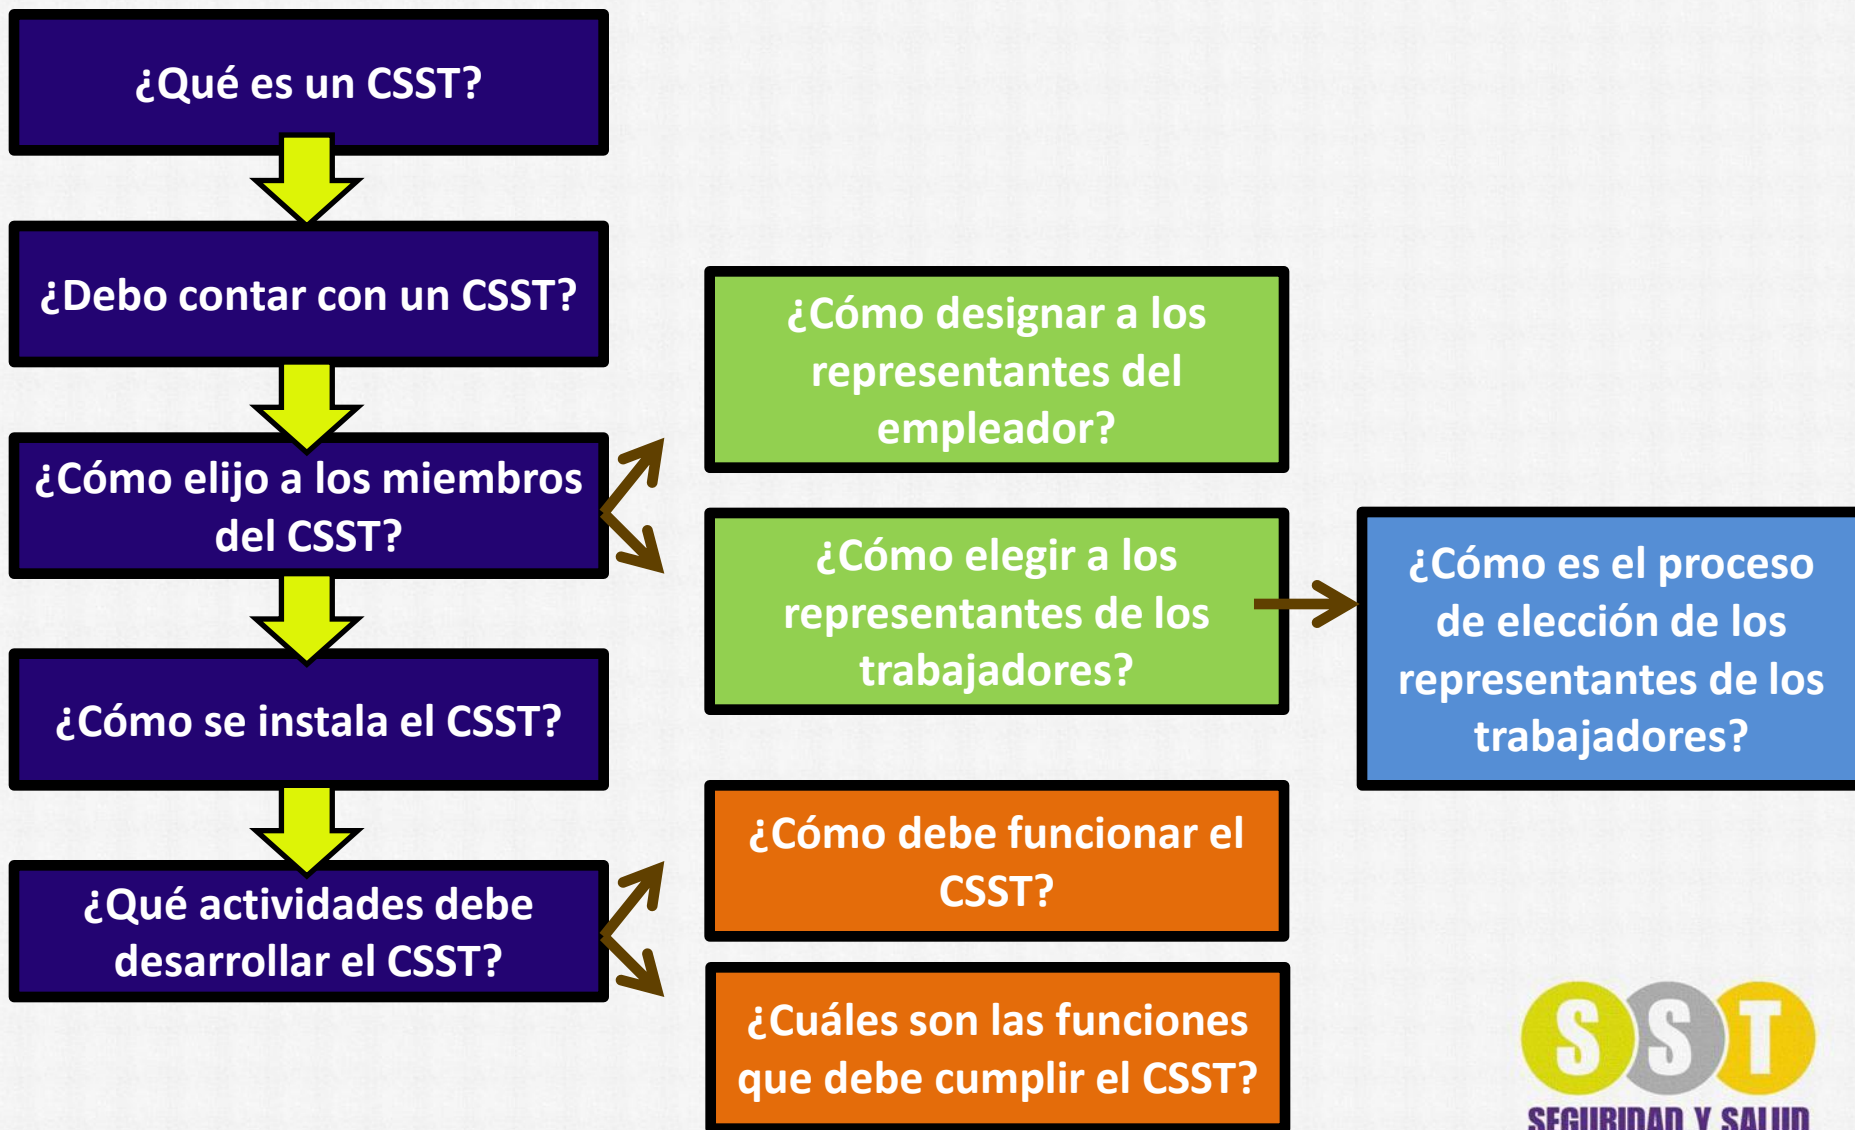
¿Qué es un CSST?

¿Debo contar con un CSST?

¿Cómo elijo a los miembros del CSST?

¿Cómo se instala el CSST?

¿Qué actividades debe desarrollar el CSST?

¿Cómo designar a los representantes del empleador?

¿Cómo elegir a los representantes de los trabajadores?

¿Cómo es el proceso de elección de los representantes de los trabajadores?

¿Cómo debe funcionar el CSST?

¿Cuáles son las funciones que debe cumplir el CSST?

SST
SEGURIDAD Y SALUD